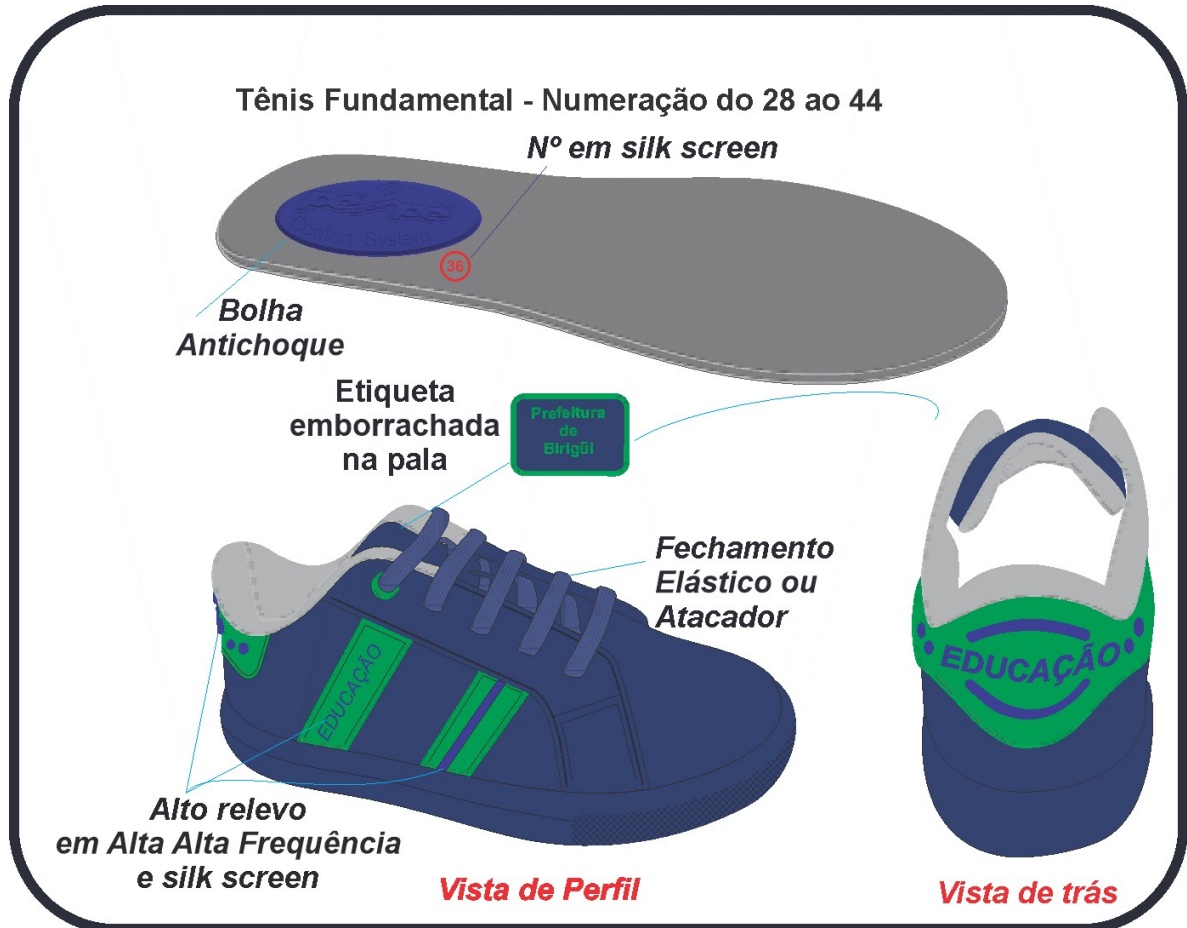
Tênis Fundamental - Numeração do 28 ao 44

Nº em silk screen

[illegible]
Confort System

36

Bolha Antichoque

Etiqueta emborrachada na pala

Prefeitura de Birigüi

Fechamento Elástico ou Atacador

EDUCAÇÃO

EDUCAÇÃO

Alto relevo em Alta Alta Frequência e silk screen

Vista de Perfil

Vista de trás